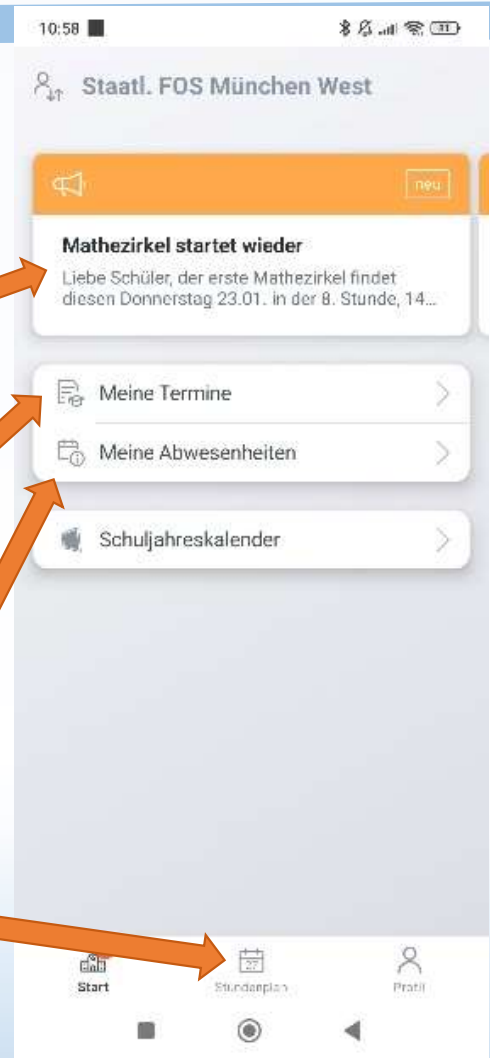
10:58

Staatl. FOS München West

neu

Mathezirkel startet wieder

Liebe Schüler, der erste Mathezirkel findet diesen Donnerstag 23.01. in der 8. Stunde, 14...

Meine Termine

Meine Abwesenheiten

Schuljahreskalender

Start

27

Stundenplan

Profil